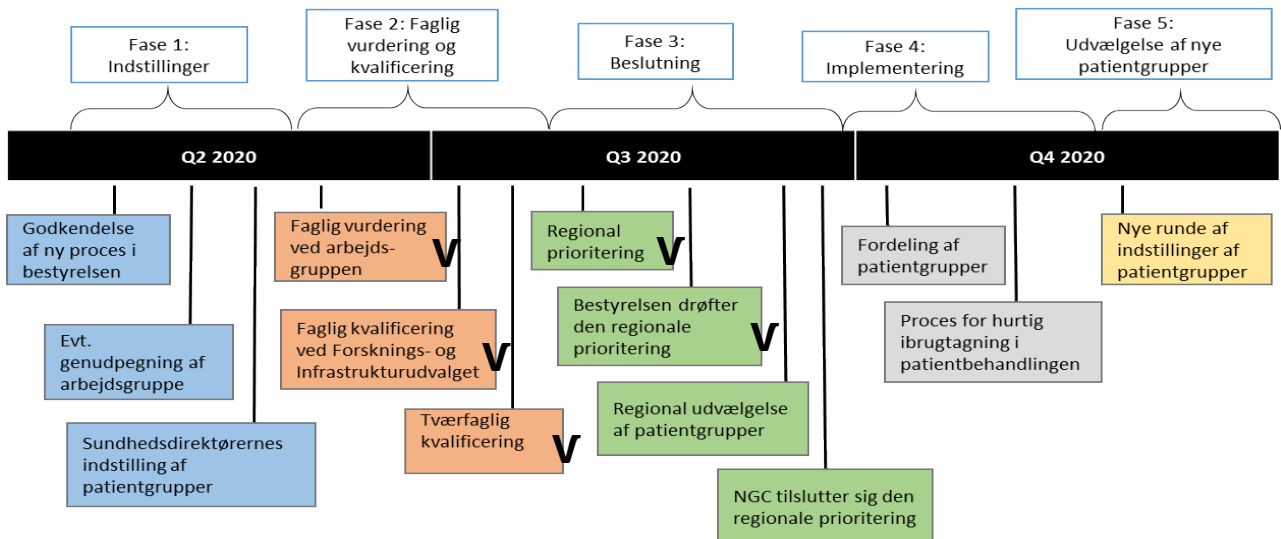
Fase 1: Indstillinger

Fase 2: Faglig vurdering og kvalificering

Fase 3: Beslutning

Fase 4: Implementering

Fase 5: Udvælgelse af nye patientgrupper

Q2 2020

Q3 2020

Q4 2020

Godkendelse af ny proces i bestyrelsen

Evt. genudpegning af arbejdsgruppe

Sundhedsdirektørernes indstilling af patientgrupper

Faglig vurdering ved arbejdsgruppen V

Faglig kvalificering ved Forsknings- og Infrastrukturudvalget V

Tværfaglig kvalificering V

Regional prioritering V

Bestyrelsen drøfter den regionale prioritering V

Regional udvælgelse af patientgrupper

NGC tilslutter sig den regionale prioritering

Fordeling af patientgrupper

Proces for hurtig ibrugtagning i patientbehandlingen

Nye runde af indstillinger af patientgrupper